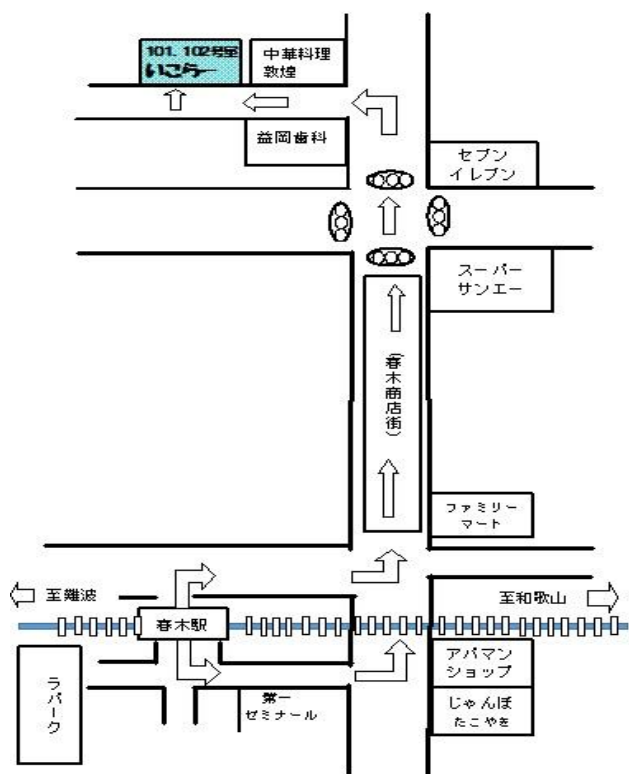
101. 102号室
いこら〜

中華料理
敦煌

益岡歯科

セブン
イレブン

スーパー
サンエー

（春木商店街）

ファミリー
マート

至難波

至和歌山

春木駅

ラパーク

第一
ゼミナール

アパマン
ショップ

じゃんぼ
たこやき